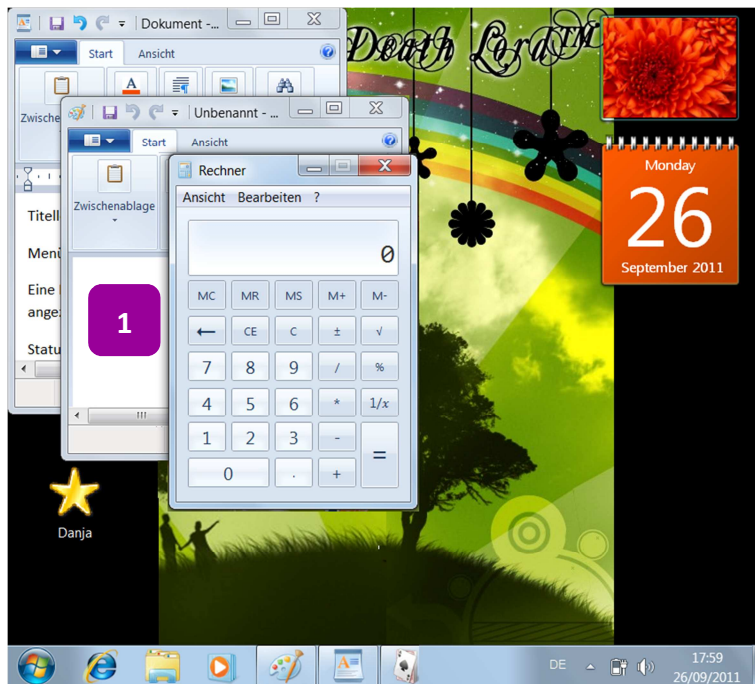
Dokument - ...
Start
Ansicht
Zwische
Titell
Menü
Eine
angez
Status
Unbenannt - ...
Start
Ansicht
Zwischenablage
1
Rechner
Ansicht Bearbeiten ?
0
MC MR MS M+ M-
← CE C ± √
7 8 9 / %
4 5 6 * $1/x$
1 2 3 -
0 . + =
Death Lord™
Monday
26
September 2011
Danja
DE
17:59
26/09/2011